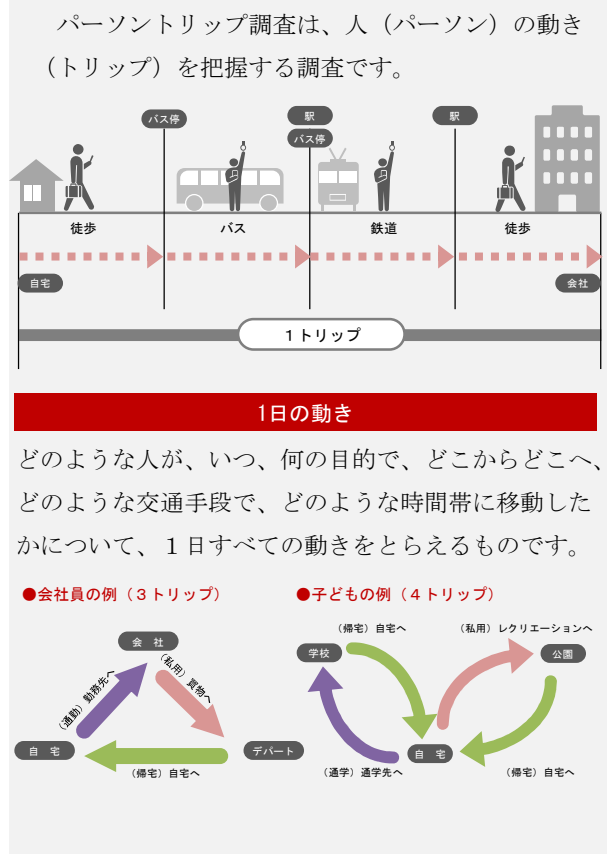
パーソントリップ調査は、人（パーソン）の動き（トリップ）を把握する調査です。

バス停

駅

バス停

駅

徒歩

バス

鉄道

徒歩

自宅

会社

１トリップ

1日の動き

どのような人が、いつ、何の目的で、どこからどこへ、どのような交通手段で、どのような時間帯に移動したかについて、１日すべての動きをとらえるものです。

●会社員の例（３トリップ）

会　社

（通勤）勤務先へ

（私用）買物へ

自　宅

デパート

（帰宅）自宅へ

●子どもの例（４トリップ）

（帰宅）自宅へ

（私用）レクリエーションへ

学校

公園

自　宅

（通学）通学先へ

（帰宅）自宅へ